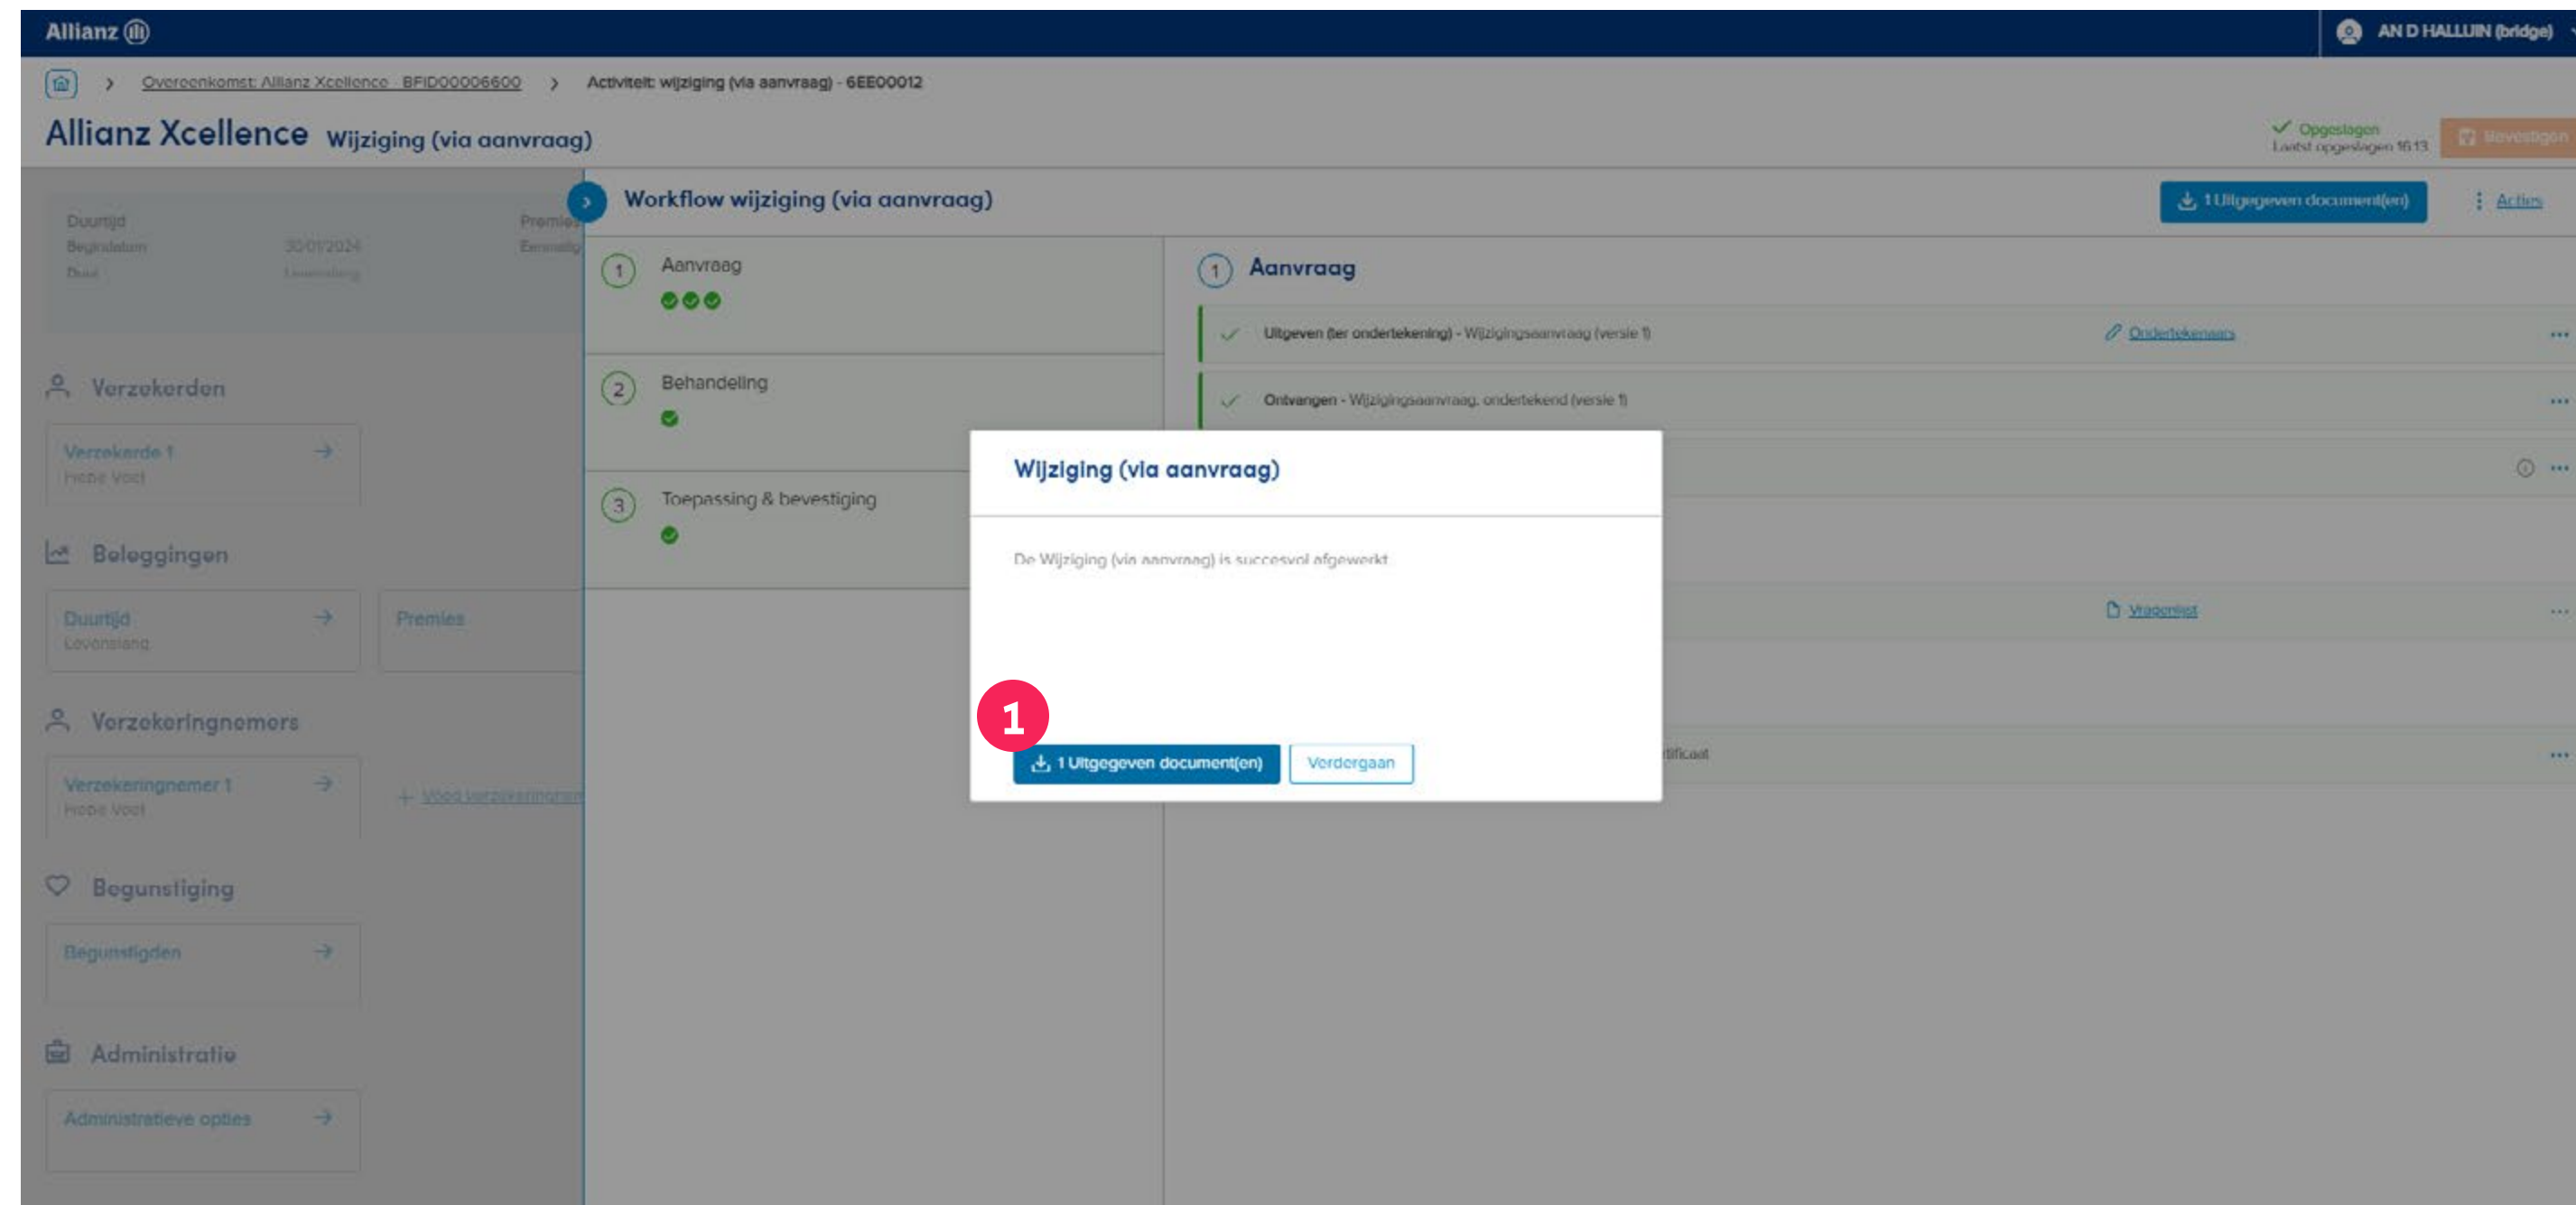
Allianz

AN D HALLUIN (bridge)

Overeenkomst: Allianz Xcellence - BFID00006600 > Activiteit: wijziging (via aanvraag) - 6EE00012

Allianz Xcellence Wijziging (via aanvraag)

Opgeslagen
Laatst opgeslagen 16:13

Bevestigen

Duurtijd
Begindatum 30/01/2024
Duur Levenslang

Premies
Eenmalig

Verzekerden

Verzekerde 1
Hope Voet

Beleggingen

Duurtijd
Levenslang

Premies

Verzekeringnemers

Verzekeringnemer 1
Hope Voet

Voeg verzekeringnem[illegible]

Begunstiging

Begunstigden

Administratie

Administratieve opties

Workflow wijziging (via aanvraag)

1 Uitgegeven document(en)

Acties

1 Aanvraag

2 Behandeling

3 Toepassing & bevestiging

1 Aanvraag

Uitgeven (ter ondertekening) - Wijzigingsaanvraag (versie 1)

Ondertekenaars

Ontvangen - Wijzigingsaanvraag, ondertekend (versie 1)

Vragenlijst

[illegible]tificaat

Wijziging (via aanvraag)

De Wijziging (via aanvraag) is succesvol afgewerkt

1

1 Uitgegeven document(en)

Verdergaan